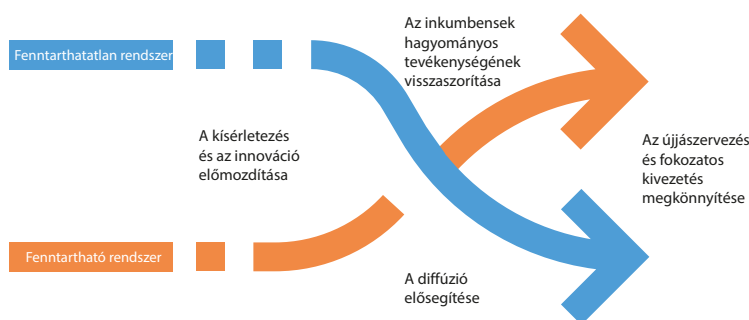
Fenntarthatatlan rendszer

Az inkumbensek hagyományos tevékenységének visszaszorítása

A kísérletezés és az innováció előmozdítása

Az újjászervezés és fokozatos kivezetés megkönnyítése

Fenntartható rendszer

A diffúzió elősegítése